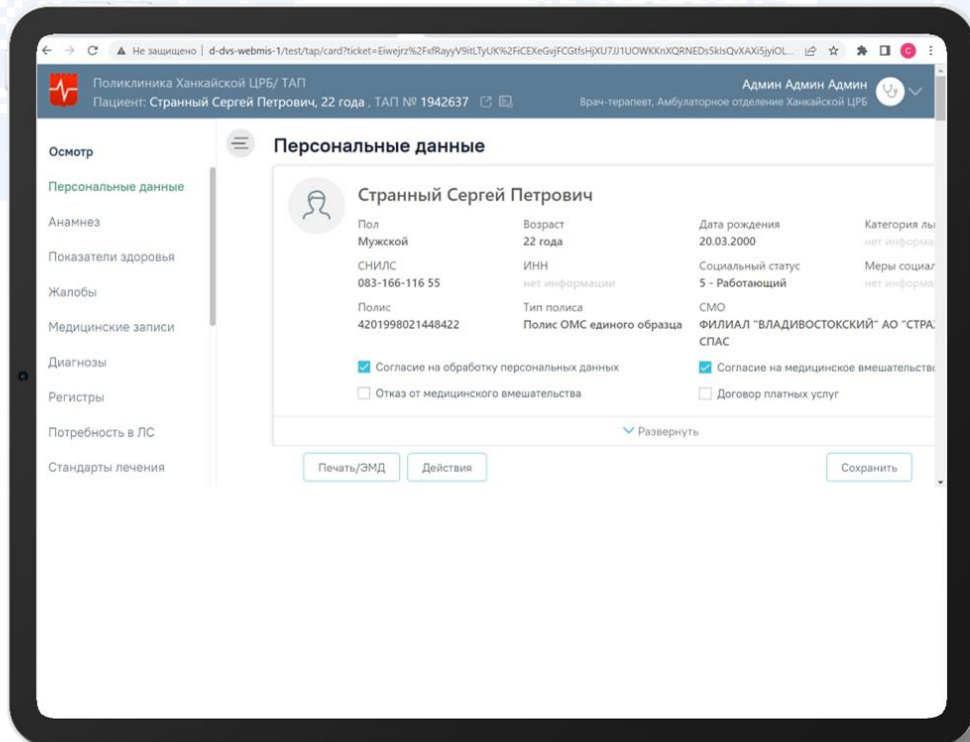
Не защищено | d-dvs-webmis-1/test/tap/card?ticket=Eiwejrz%2FxfRayyV9itLTyUK%2FiCEXeGvjFCGtfsHjXU7J1UOWKKnXQRNEDs5klsQvXAXi5jyiOL...

Поликлиника Ханкайской ЦРБ/ ТАП
Пациент: Странный Сергей Петрович, 22 года , ТАП № 1942637

Админ Админ Админ
Врач-терапевт, Амбулаторное отделение Ханкайской ЦРБ

Осмотр
Персональные данные
Анамнез
Показатели здоровья
Жалобы
Медицинские записи
Диагнозы
Регистры
Потребность в ЛС
Стандарты лечения

Персональные данные

Странный Сергей Петрович

Пол
Мужской

Возраст
22 года

Дата рождения
20.03.2000

Категория ль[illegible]
нет информа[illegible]

СНИЛС
083-166-116 55

ИНН
нет информации

Социальный статус
5 - Работающий

Меры социал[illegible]
нет информа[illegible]

Полис
4201998021448422

Тип полиса
Полис ОМС единого образца

СМО
ФИЛИАЛ "ВЛАДИВОСТОКСКИЙ" АО "СТРА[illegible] СПАС

Согласие на обработку персональных данных
Согласие на медицинское вмешательств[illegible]
Отказ от медицинского вмешательства
Договор платных услуг

Развернуть

Печать/ЭМД
Действия
Сохранить